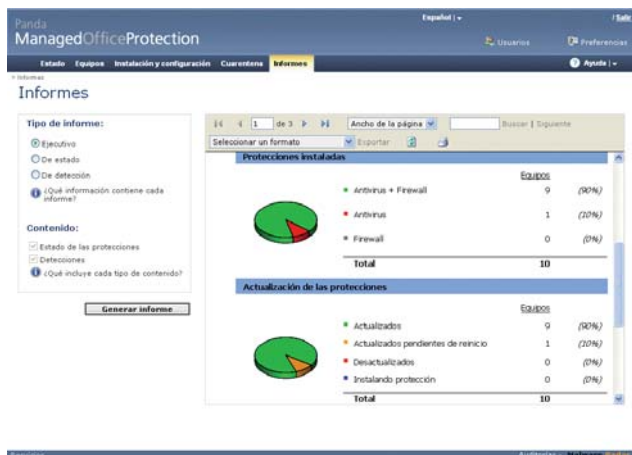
Panda
ManagedOfficeProtection

Español | ▾

| Salir

Usuarios

Preferencias

Estado Equipos Instalación y configuración Cuarentena Informes

Ayuda | ▾

> Informes

Informes

Tipo de informe:

Ejecutivo

De estado

De detección

¿Qué información contiene cada informe?

Contenido:

Estado de las protecciones

Detecciones

¿Qué incluye cada tipo de contenido?

Generar informe

1 de 3

Ancho de la página

Buscar | Siguiente

Seleccionar un formato

Exportar

Protecciones instaladas

| | Equipos | |
|---|---|---|
| Antivirus + Firewall | 9 | (90%) |
| Antivirus | 1 | (10%) |
| Firewall | 0 | (0%) |
| Total | 10 | |

Actualización de las protecciones

| | Equipos | |
|---|---|---|
| Actualizados | 9 | (90%) |
| Actualizados pendientes de reinicio | 1 | (10%) |
| Desactualizados | 0 | (0%) |
| Instalando protección | 0 | (0%) |
| Total | 10 | |

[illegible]